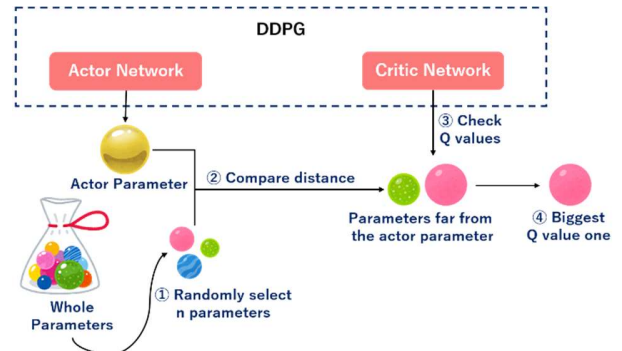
DDPG

Actor Network

Critic Network

③ Check Q values

Actor Parameter

② Compare distance

Parameters far from the actor parameter

④ Biggest Q value one

Whole Parameters

① Randomly select n parameters